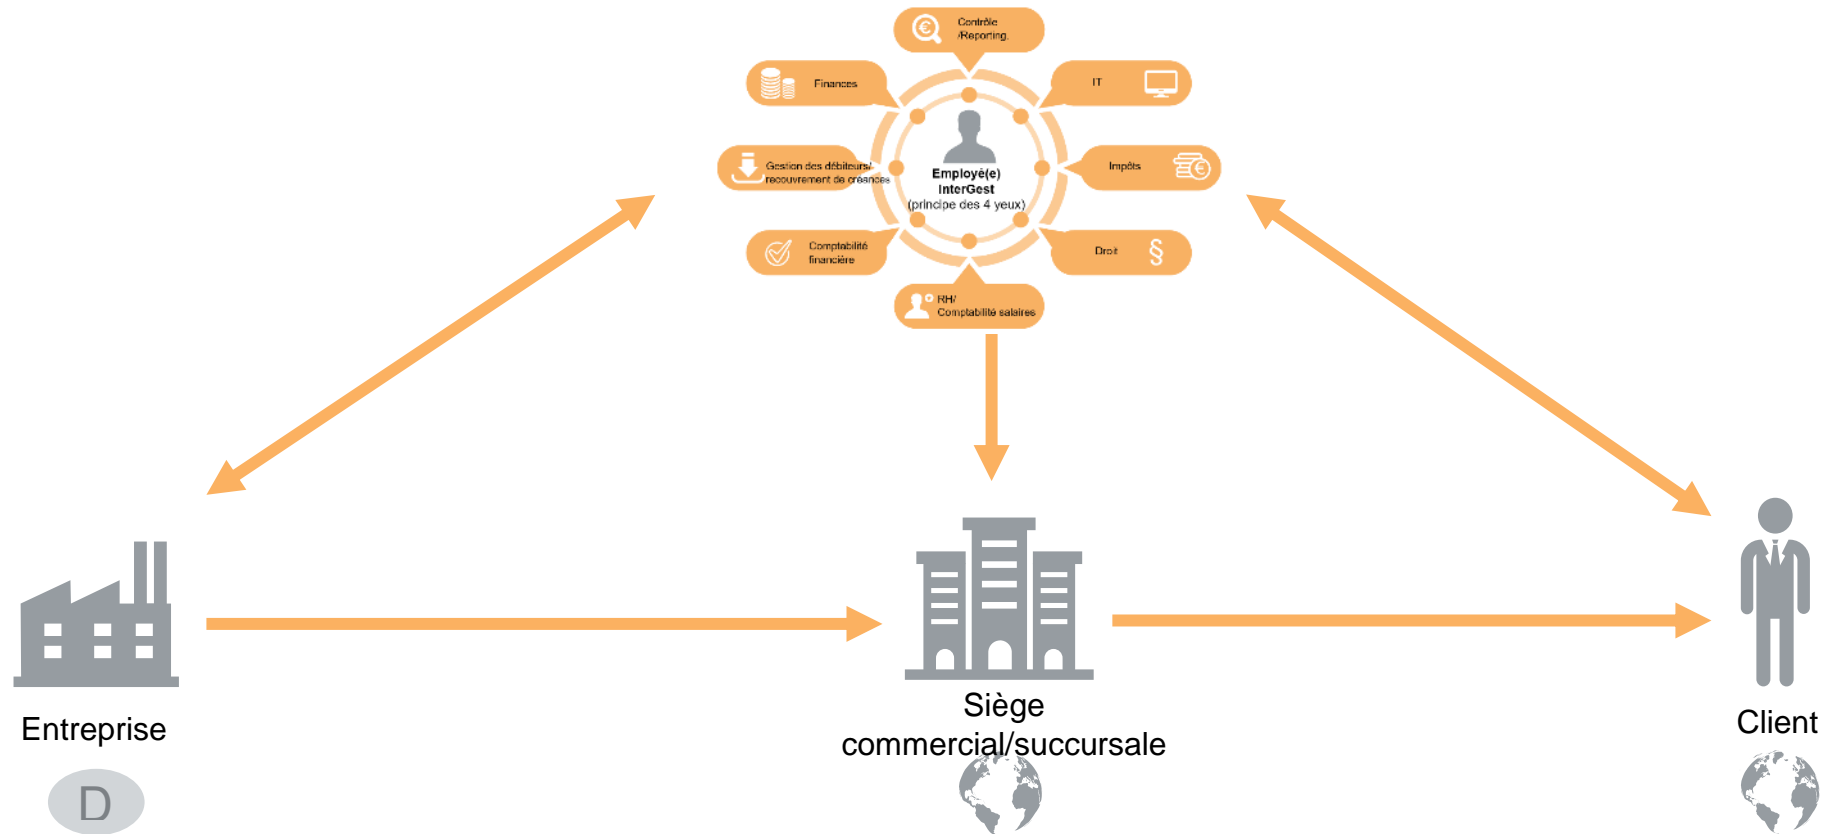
Contrôle /Reporting

Finances

IT

Gestion des débiteurs/ recouvrement de créances

Employé(e) InterGest (principe des 4 yeux)

Impôts

Comptabilité financière

Droit

RH/ Comptabilité salaires

Entreprise

D

Siège commercial/succursale

Client